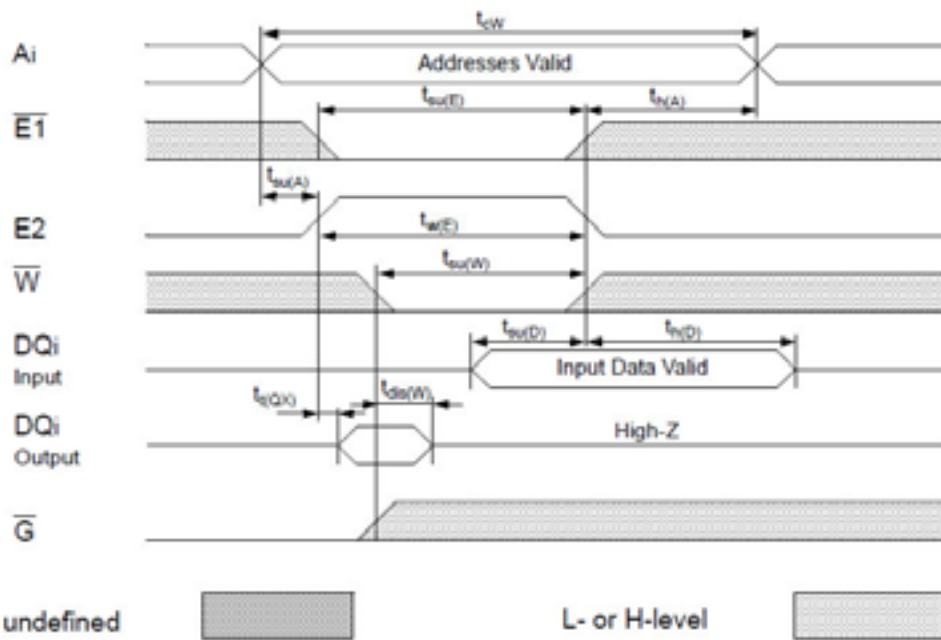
$t_{cW}$

Ai

Addresses Valid

$\overline{E1}$

$t_{su(E)}$

$t_{h(A)}$

$t_{su(A)}$

E2

$t_{w(E)}$

$\overline{W}$

$t_{su(W)}$

DQi
Input

$t_{su(D)}$

$t_{h(D)}$

Input Data Valid

$t_{t(Q)X}$

$t_{dis(W)}$

DQi
Output

High-Z

$\overline{G}$

undefined

L- or H-level